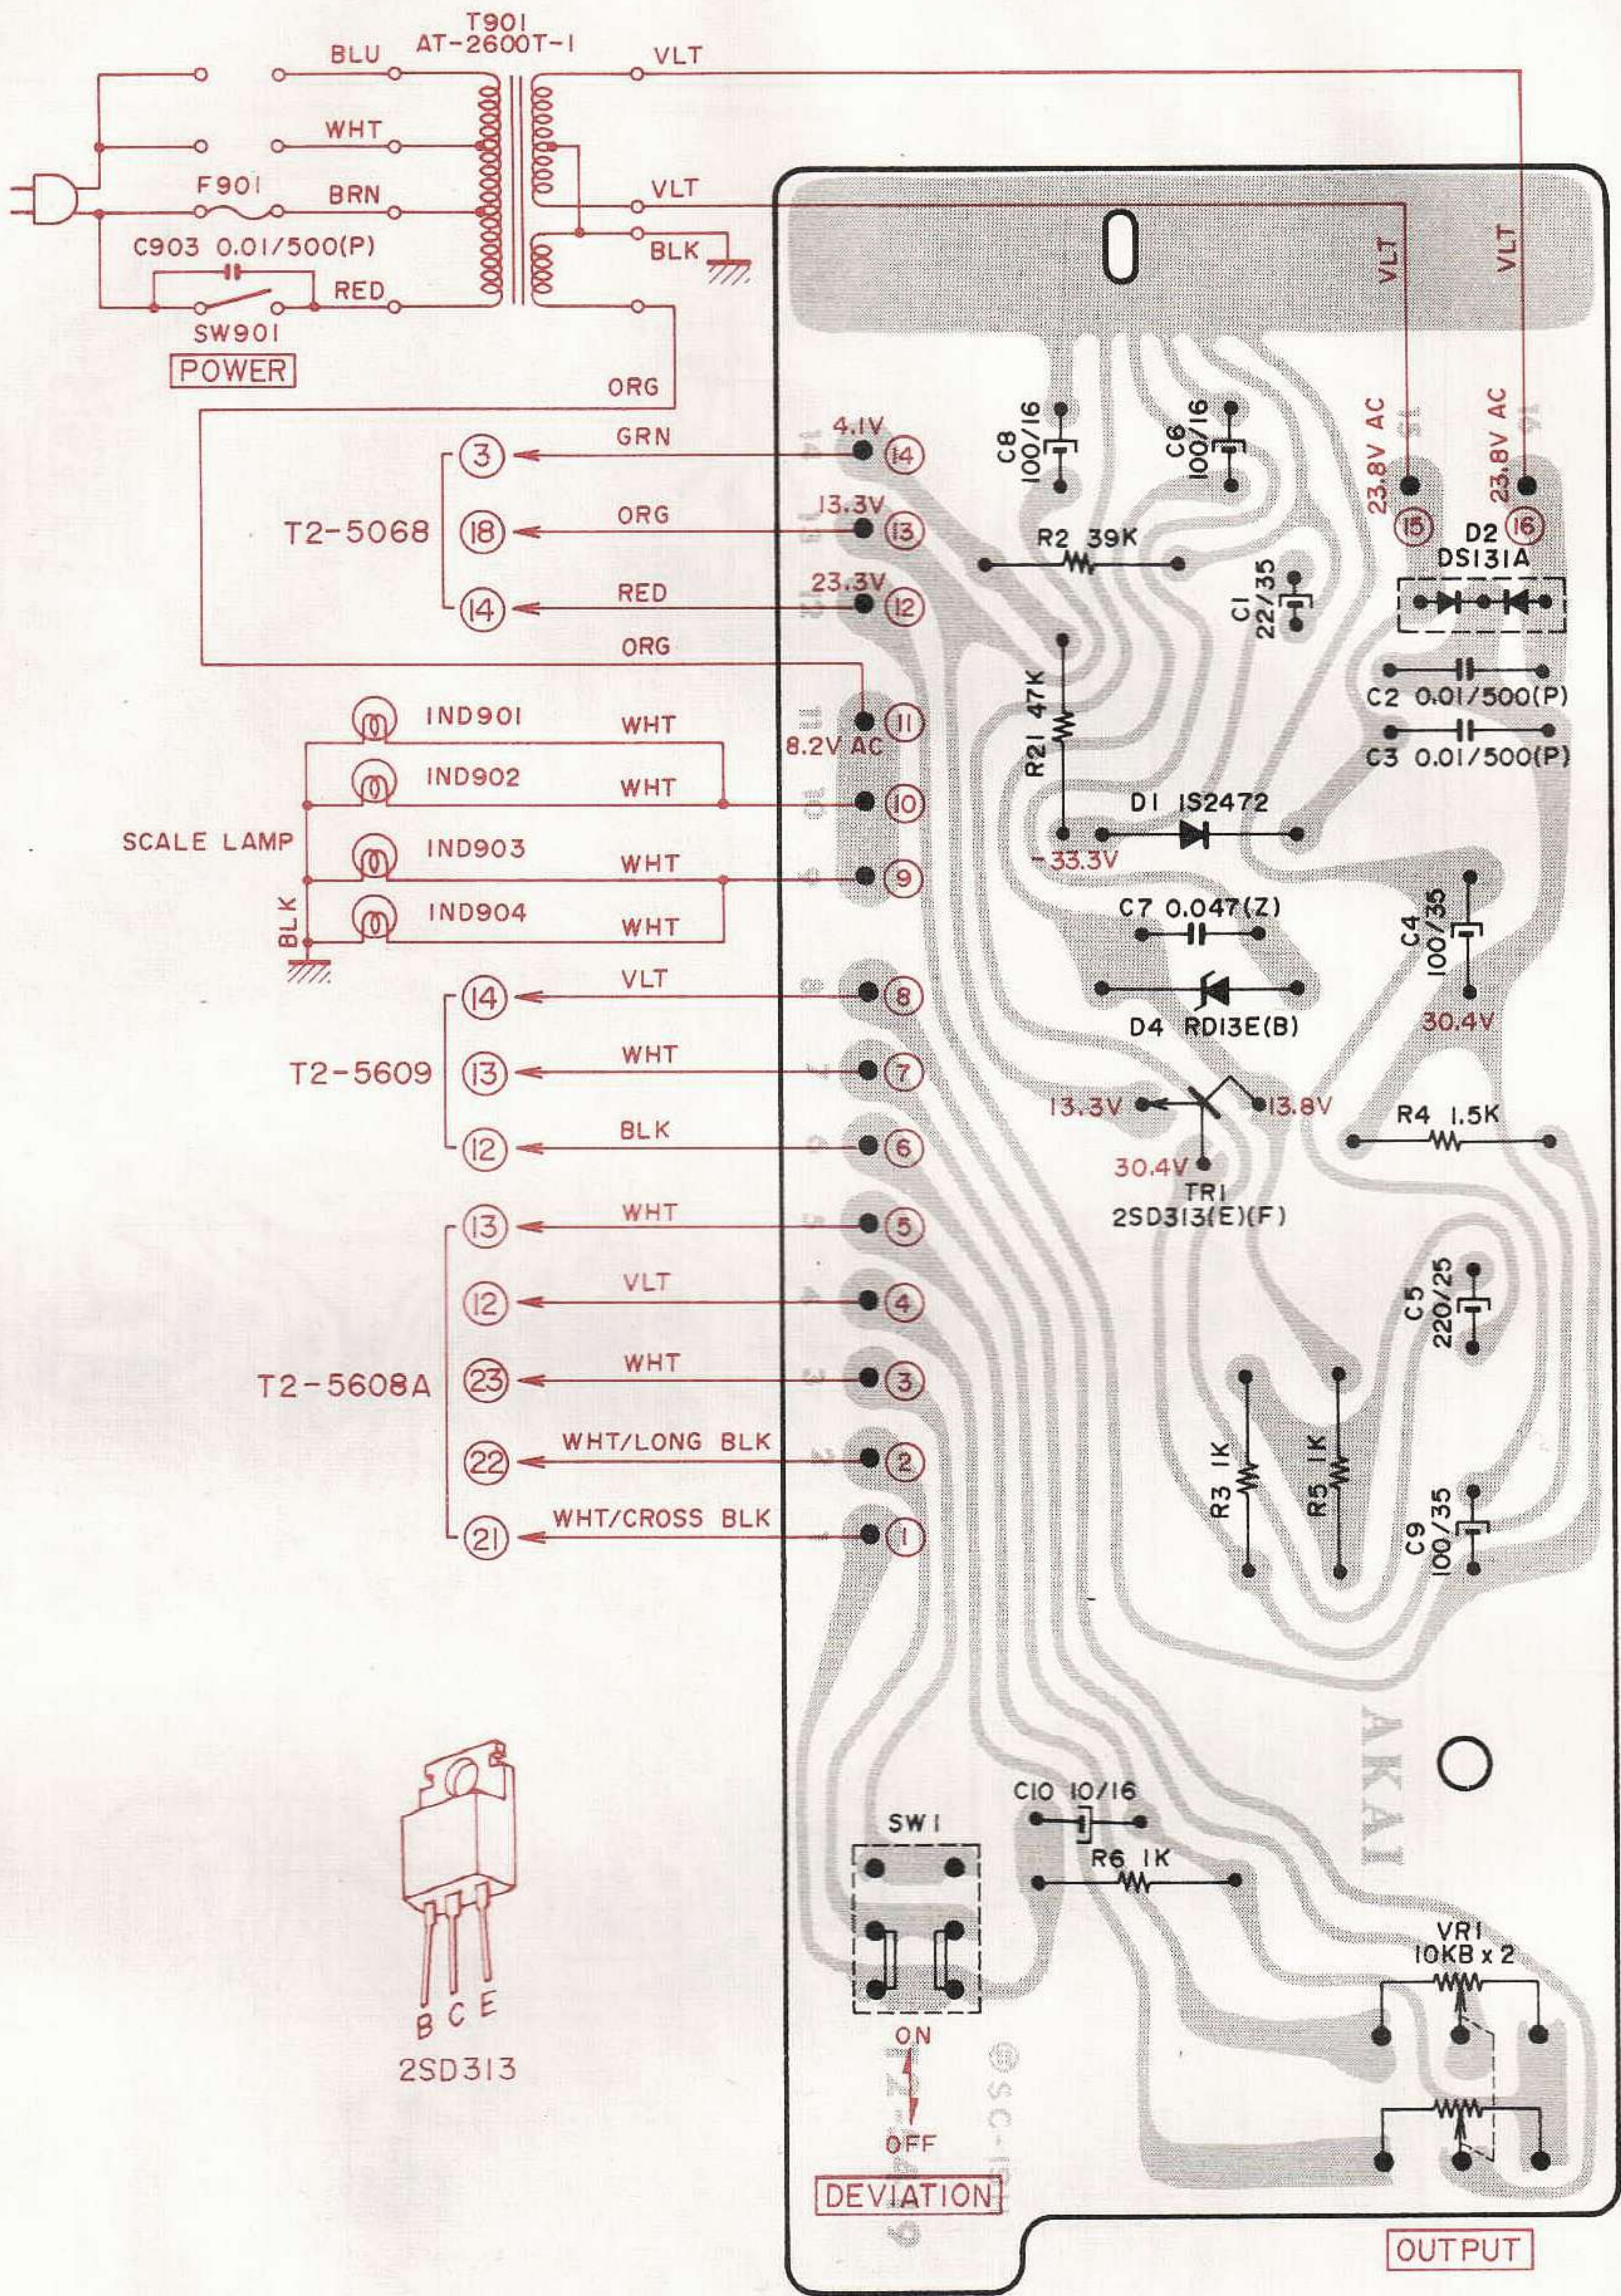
T901
AT-2600T-1
BLU
VLT
WHT
F901
BRN
VLT
C903 0.01/500(P)
BLK
RED
SW901
POWER
ORG
VLT
VLT
GRN
4.1V
14
C8 100/16
C6 100/16
23.8V AC
23.8V AC
T2-5068
3
18
14
ORG
13.3V
13
R2 39K
15
16
D2 DS131A
RED
23.3V
12
C1 22/35
ORG
R21 47K
C2 0.01/500(P)
IND901
WHT
8.2V AC
11
C3 0.01/500(P)
IND902
WHT
10
D1 1S2472
SCALE LAMP
IND903
WHT
9
-33.3V
C7 0.047(Z)
C4 100/35
BLK
IND904
WHT
VLT
14
8
D4 RD13E(B)
30.4V
T2-5609
13
WHT
7
13.3V
13.8V
R4 1.5K
12
BLK
6
30.4V
TR1
2SD313(E)(F)
13
WHT
5
12
VLT
4
C5 220/25
T2-5608A
23
WHT
3
R3 1K
R5 1K
22
WHT/LONG BLK
2
C9 100/35
21
WHT/CROSS BLK
1
AKAI
C10 10/16
SW1
R6 1K
VR1
10KB x 2
B C E
2SD313
ON
OFF
DEVIATION
OUTPUT
©SC-1